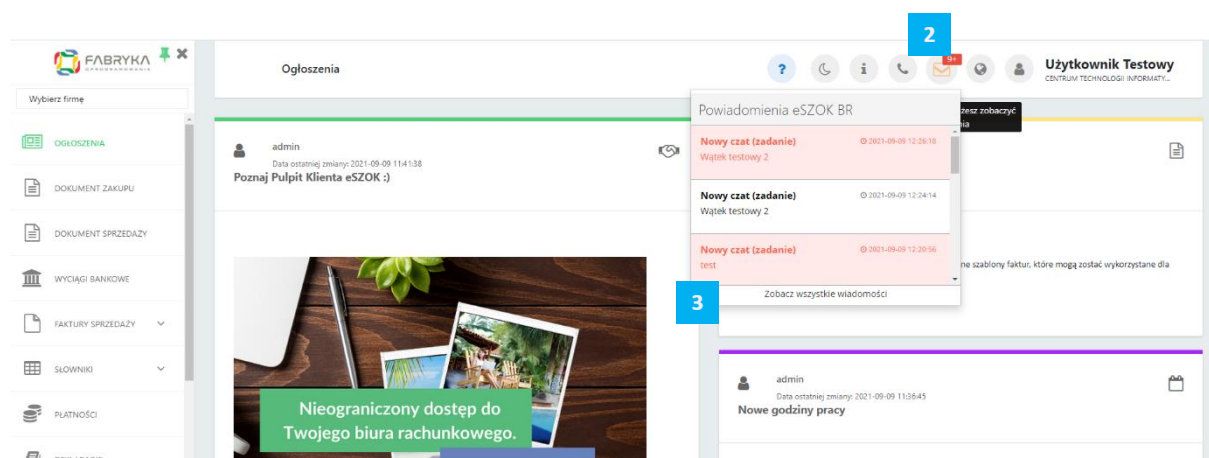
FABRYKA OPROGRAMOWANIA

Wybierz firmę

OGŁOSZENIA
DOKUMENT ZAKUPU
DOKUMENT SPRZEDAŻY
WYCIĄGI BANKOWE
FAKTURY SPRZEDAŻY
SŁOWNIKI
PŁATNOŚCI

Ogłoszenia

2

9+

Użytkownik Testowy
CENTRUM TECHNOLOGII INFORMATY...

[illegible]esz zobaczyć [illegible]ia

Powiadomienia eSZOK BR

Nowy czat (zadanie) 2021-09-09 12:26:18
Wątek testowy 2

Nowy czat (zadanie) 2021-09-09 12:24:14
Wątek testowy 2

Nowy czat (zadanie) 2021-09-09 12:20:56
test

3

Zobacz wszystkie wiadomości

admin
Data ostatniej zmiany: 2021-09-09 11:41:38
Poznaj Pulpit Klienta eSZOK :)

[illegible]ne szablony faktur, które mogą zostać wykorzystane dla

Nieograniczony dostęp do Twojego biura rachunkowego.

admin
Data ostatniej zmiany: 2021-09-09 11:36:45
Nowe godziny pracy